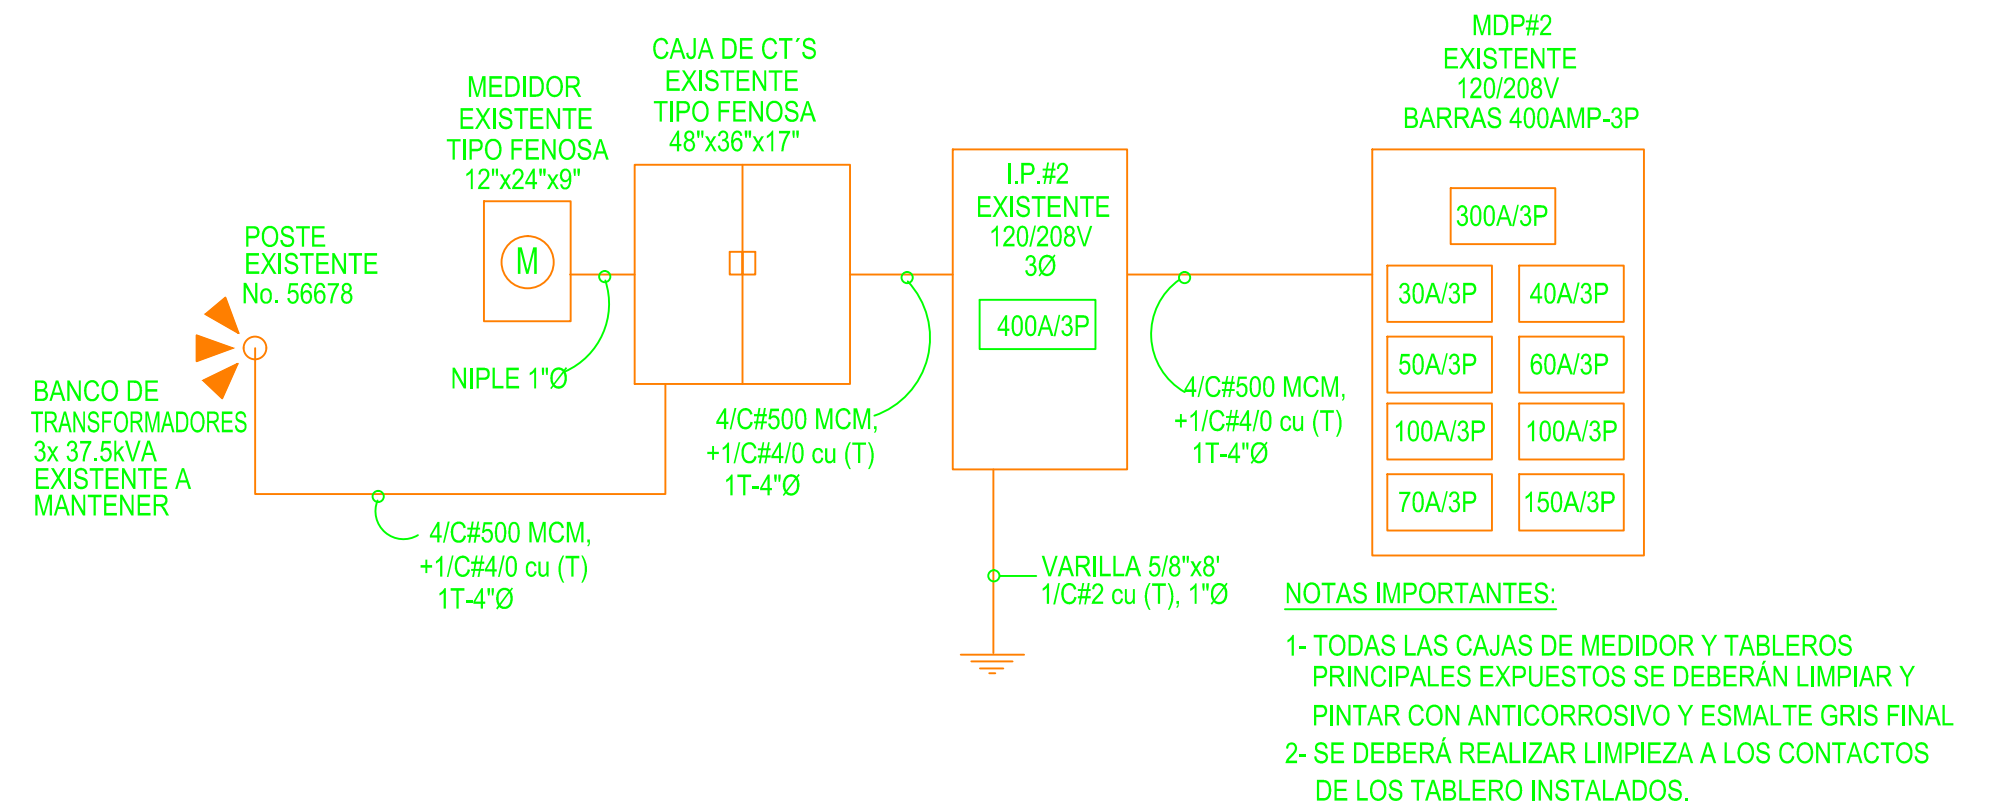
MDP#2
EXISTENTE
120/208V
BARRAS 400AMP-3P

CAJA DE CT´S
EXISTENTE
TIPO FENOSA
48"x36"x17"

MEDIDOR
EXISTENTE
TIPO FENOSA
12"x24"x9"

M

I.P.#2
EXISTENTE
120/208V
3Ø

400A/3P

300A/3P

| 30A/3P | 40A/3P |
|---|---|
| 50A/3P | 60A/3P |
| 100A/3P | 100A/3P |
| 70A/3P | 150A/3P |

POSTE
EXISTENTE
No. 56678

NIPLE 1"Ø

BANCO DE
TRANSFORMADORES
3x 37.5kVA
EXISTENTE A
MANTENER

4/C#500 MCM,
+1/C#4/0 cu (T)
1T-4"Ø

4/C#500 MCM,
+1/C#4/0 cu (T)
1T-4"Ø

4/C#500 MCM,
+1/C#4/0 cu (T)
1T-4"Ø

VARILLA 5/8"x8'
1/C#2 cu (T), 1"Ø

NOTAS IMPORTANTES:

1- TODAS LAS CAJAS DE MEDIDOR Y TABLEROS PRINCIPALES EXPUESTOS SE DEBERÁN LIMPIAR Y PINTAR CON ANTICORROSIVO Y ESMALTE GRIS FINAL
2- SE DEBERÁ REALIZAR LIMPIEZA A LOS CONTACTOS DE LOS TABLERO INSTALADOS.